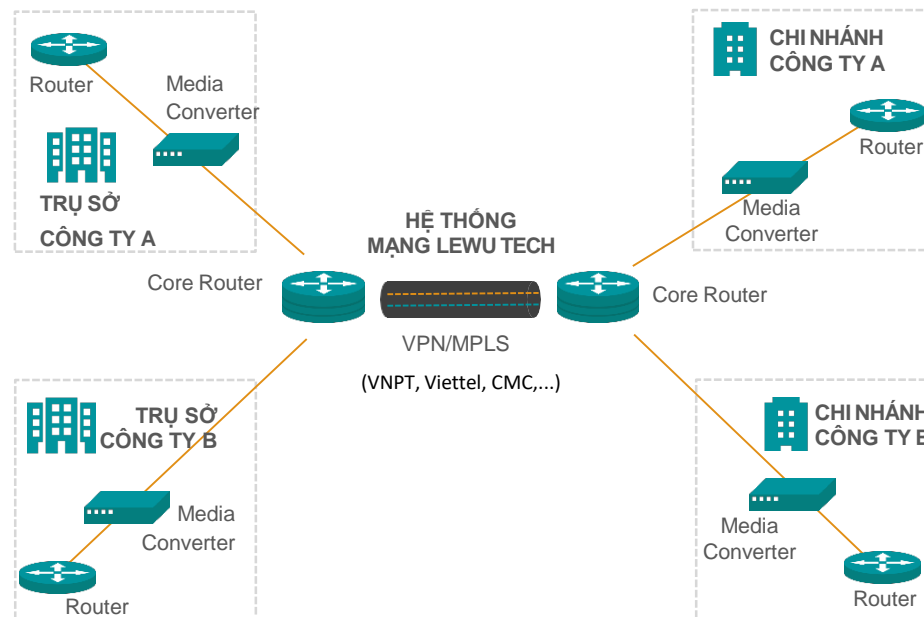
Router

Media Converter

TRỤ SỞ CÔNG TY A

CHI NHÁNH CÔNG TY A

Router

Media Converter

HỆ THỐNG MẠNG LEWU TECH

Core Router

Core Router

VPN/MPLS

(VNPT, Viettel, CMC,...)

TRỤ SỞ CÔNG TY B

Media Converter

Router

CHI NHÁNH CÔNG TY B

Media Converter

Router